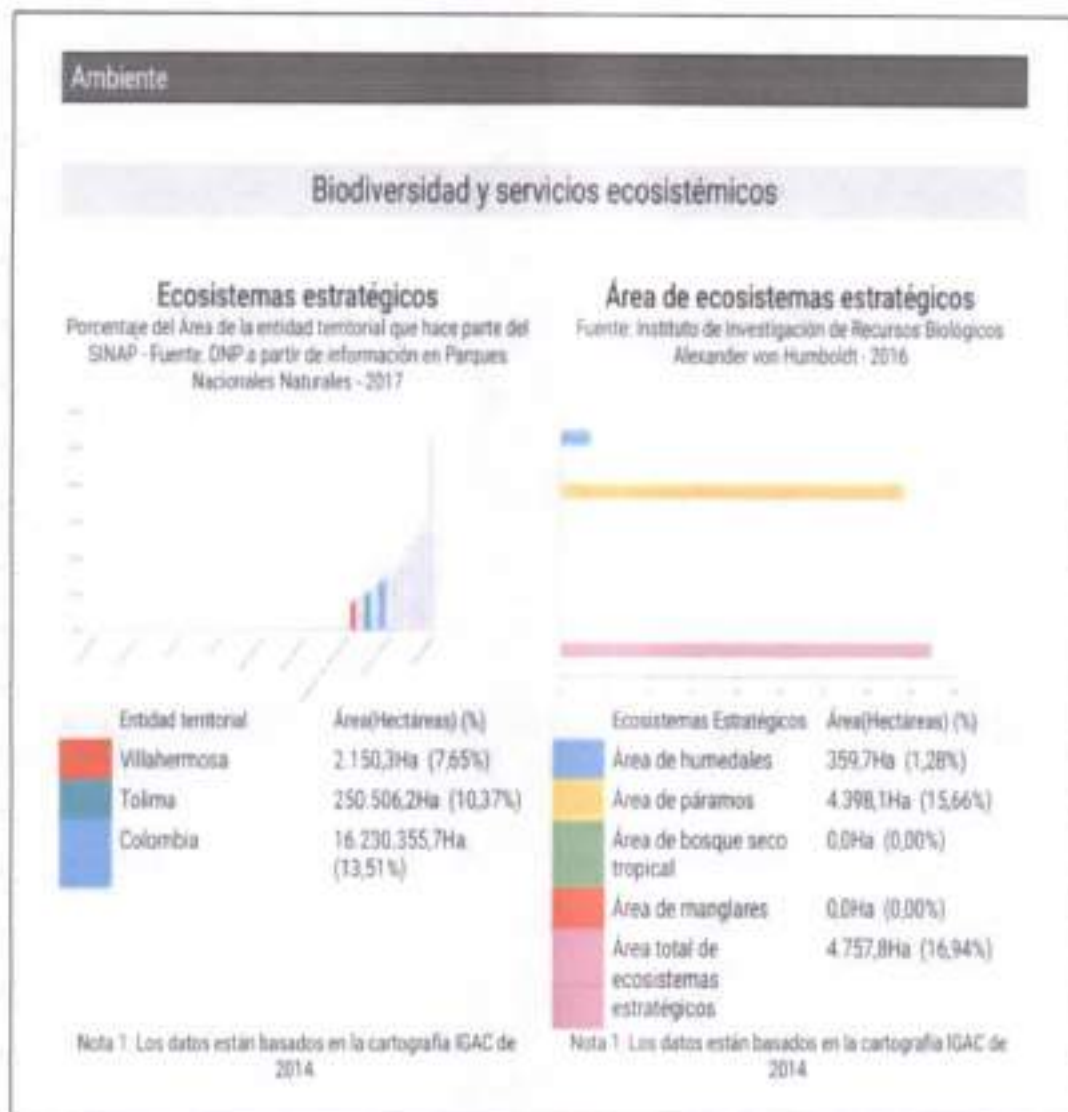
Ambiente

Biodiversidad y servicios ecosistémicos

Ecosistemas estratégicos
Porcentaje del Área de la entidad territorial que hace parte del SINAP - Fuente: DNP a partir de información en Parques Nacionales Naturales - 2017

| Entidad territorial | Área(Hectáreas) (%) |
|---|---|
| Villahermosa | 2.150,3Ha (7,65%) |
| Tolima | 250.506,2Ha (10,37%) |
| Colombia | 16.230.355,7Ha (13,51%) |

Nota 1: Los datos están basados en la cartografía IGAC de 2014.

Área de ecosistemas estratégicos
Fuente: Instituto de Investigación de Recursos Biológicos Alexander von Humboldt - 2016

| Ecosistemas Estratégicos | Área(Hectáreas) (%) |
|---|---|
| Área de humedales | 359,7Ha (1,28%) |
| Área de páramos | 4.398,1Ha (15,66%) |
| Área de bosque seco tropical | 0,0Ha (0,00%) |
| Área de manglares | 0,0Ha (0,00%) |
| Área total de ecosistemas estratégicos | 4.757,8Ha (16,94%) |

Nota 1: Los datos están basados en la cartografía IGAC de 2014.